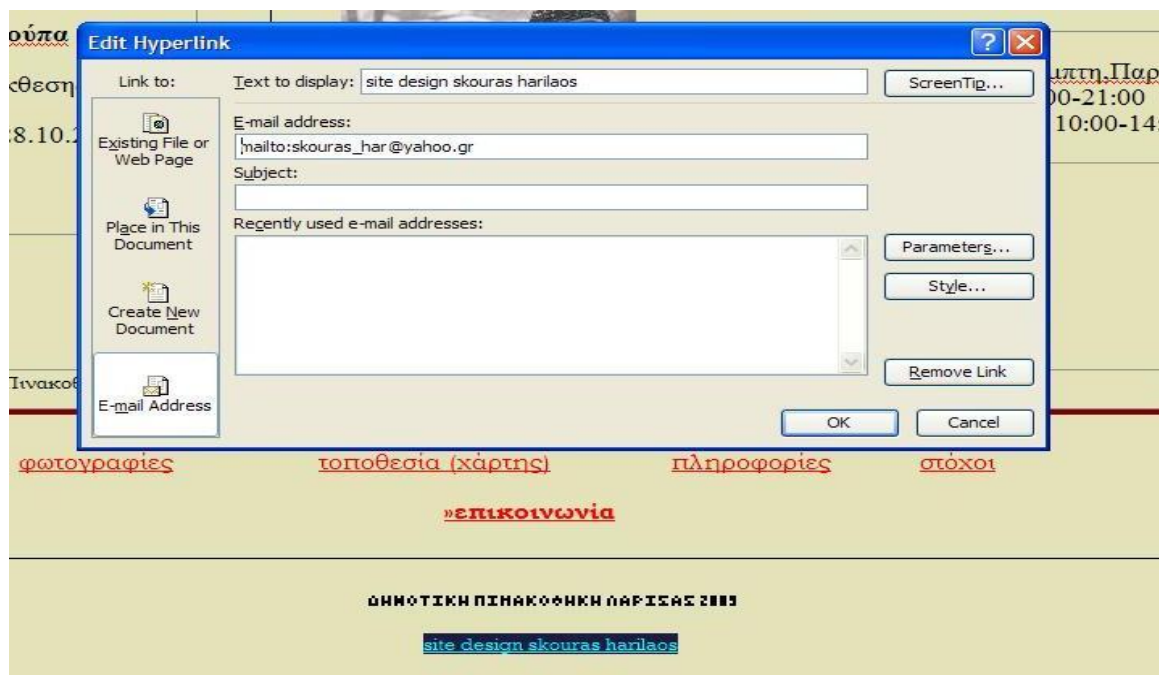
ούπα
κθεση
8.10.
Πινακοθ

Edit Hyperlink

Link to:

Existing File or Web Page

Place in This Document

Create New Document

E-mail Address

Text to display: site design skouras harilaos

ScreenTip...

E-mail address:

mailto:skouras_har@yahoo.gr

Subject:

Recently used e-mail addresses:

Parameters...

Style...

Remove Link

OK

Cancel

μπτη.Παρ
00-21:00
10:00-14

φωτογραφίες

τοποθεσία (χάρτης)

πληροφορίες

στόχοι

»επικοινωνία

ΔΗΜΟΤΙΚΗ ΠΙΝΑΚΟΘΗΚΗ ΛΑΡΙΣΑΣ 2005

site design skouras harilaos